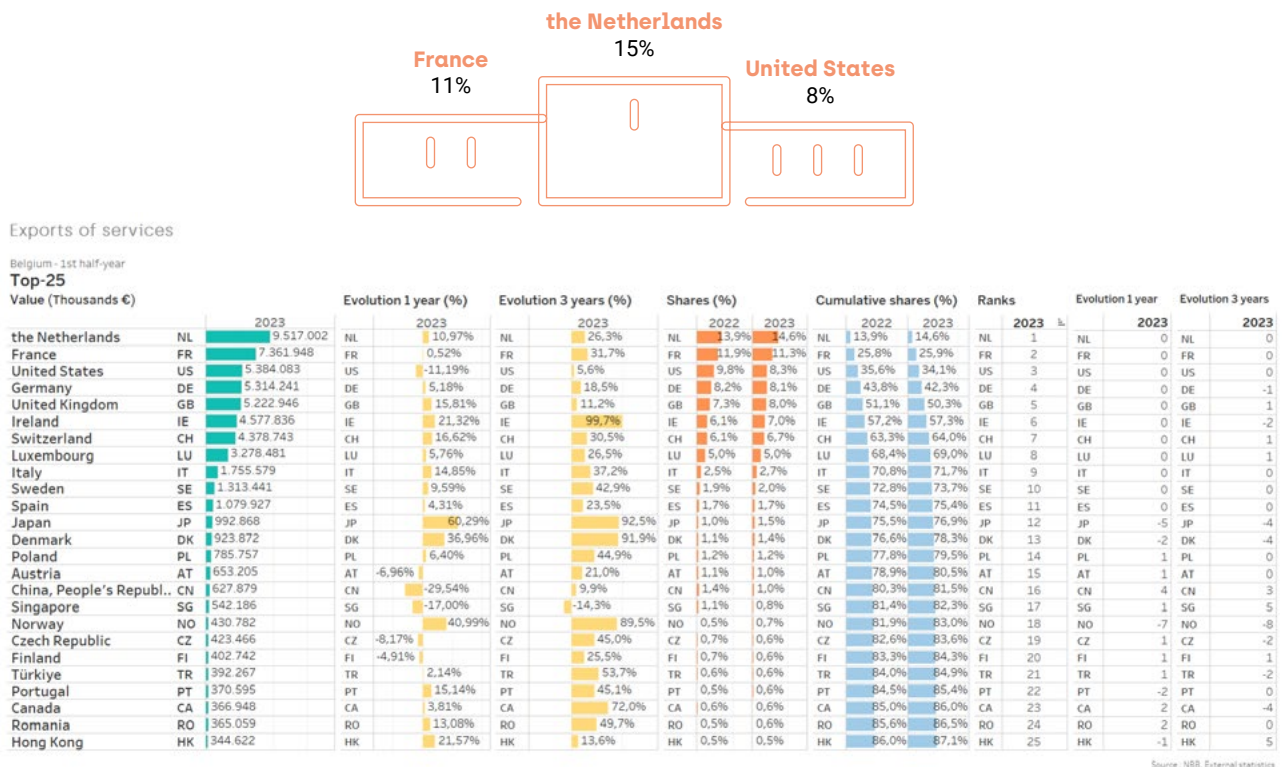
the Netherlands
15%

France
11%

United States
8%

Exports of services

Belgium - 1st half-year
Top-25
Value (Thousands €)

| | | 2023 | Evolution 1 year (%) 2023 | | Evolution 3 years (%) 2023 | | Shares (%) 2022 | 2023 | Cumulative shares (%) 2022 | 2023 | Ranks 2023 | | Evolution 1 year 2023 | | Evolution 3 years 2023 |
|---|---|---|---|---|---|---|---|---|---|---|---|---|---|---|---|
| the Netherlands | NL | 9.517.002 | NL | 10,97% | NL | 26,3% | 13,9% | 14,6% | 13,9% | 14,6% | NL | 1 | NL | 0 | NL 0 |
| France | FR | 7.361.948 | FR | 0,52% | FR | 31,7% | 11,9% | 11,3% | 25,8% | 25,9% | FR | 2 | FR | 0 | FR 0 |
| United States | US | 5.384.083 | US | -11,19% | US | 5,6% | 9,8% | 8,3% | 35,6% | 34,1% | US | 3 | US | 0 | US 0 |
| Germany | DE | 5.314.241 | DE | 5,18% | DE | 18,5% | 8,2% | 8,1% | 43,8% | 42,3% | DE | 4 | DE | 0 | DE -1 |
| United Kingdom | GB | 5.222.946 | GB | 15,81% | GB | 11,2% | 7,3% | 8,0% | 51,1% | 50,3% | GB | 5 | GB | 0 | GB 1 |
| Ireland | IE | 4.577.836 | IE | 21,32% | IE | 99,7% | 6,1% | 7,0% | 57,2% | 57,3% | IE | 6 | IE | 0 | IE -2 |
| Switzerland | CH | 4.378.743 | CH | 16,62% | CH | 30,5% | 6,1% | 6,7% | 63,3% | 64,0% | CH | 7 | CH | 0 | CH 1 |
| Luxembourg | LU | 3.278.481 | LU | 5,76% | LU | 26,5% | 5,0% | 5,0% | 68,4% | 69,0% | LU | 8 | LU | 0 | LU 1 |
| Italy | IT | 1.755.579 | IT | 14,85% | IT | 37,2% | 2,5% | 2,7% | 70,8% | 71,7% | IT | 9 | IT | 0 | IT 0 |
| Sweden | SE | 1.313.441 | SE | 9,59% | SE | 42,9% | 1,9% | 2,0% | 72,8% | 73,7% | SE | 10 | SE | 0 | SE 0 |
| Spain | ES | 1.079.927 | ES | 4,31% | ES | 23,5% | 1,7% | 1,7% | 74,5% | 75,4% | ES | 11 | ES | 0 | ES 0 |
| Japan | JP | 992.868 | JP | 60,29% | JP | 92,5% | 1,0% | 1,5% | 75,5% | 76,9% | JP | 12 | JP | -5 | JP -4 |
| Denmark | DK | 923.872 | DK | 36,96% | DK | 91,9% | 1,1% | 1,4% | 76,6% | 78,3% | DK | 13 | DK | -2 | DK -4 |
| Poland | PL | 785.757 | PL | 6,40% | PL | 44,9% | 1,2% | 1,2% | 77,8% | 79,5% | PL | 14 | PL | 1 | PL 0 |
| Austria | AT | 653.205 | AT | -6,96% | AT | 21,0% | 1,1% | 1,0% | 78,9% | 80,5% | AT | 15 | AT | 1 | AT 0 |
| China, People's Republ.. | CN | 627.879 | CN | -29,54% | CN | 9,9% | 1,4% | 1,0% | 80,3% | 81,5% | CN | 16 | CN | 4 | CN 3 |
| Singapore | SG | 542.186 | SG | -17,00% | SG | -14,3% | 1,1% | 0,8% | 81,4% | 82,3% | SG | 17 | SG | 1 | SG 5 |
| Norway | NO | 430.782 | NO | 40,99% | NO | 89,5% | 0,5% | 0,7% | 81,9% | 83,0% | NO | 18 | NO | -7 | NO -8 |
| Czech Republic | CZ | 423.466 | CZ | -8,17% | CZ | 45,0% | 0,7% | 0,6% | 82,6% | 83,6% | CZ | 19 | CZ | 1 | CZ -2 |
| Finland | FI | 402.742 | FI | -4,91% | FI | 25,5% | 0,7% | 0,6% | 83,3% | 84,3% | FI | 20 | FI | 1 | FI 1 |
| Türkiye | TR | 392.267 | TR | 2,14% | TR | 53,7% | 0,6% | 0,6% | 84,0% | 84,9% | TR | 21 | TR | 1 | TR -2 |
| Portugal | PT | 370.595 | PT | 15,14% | PT | 45,1% | 0,5% | 0,6% | 84,5% | 85,4% | PT | 22 | PT | -2 | PT 0 |
| Canada | CA | 366.948 | CA | 3,81% | CA | 72,0% | 0,6% | 0,6% | 85,0% | 86,0% | CA | 23 | CA | 2 | CA -4 |
| Romania | RO | 365.059 | RO | 13,08% | RO | 49,7% | 0,5% | 0,6% | 85,6% | 86,5% | RO | 24 | RO | 2 | RO 0 |
| Hong Kong | HK | 344.622 | HK | 21,57% | HK | 13,6% | 0,5% | 0,5% | 86,0% | 87,1% | HK | 25 | HK | -1 | HK 5 |

Source : NBB, External statistics